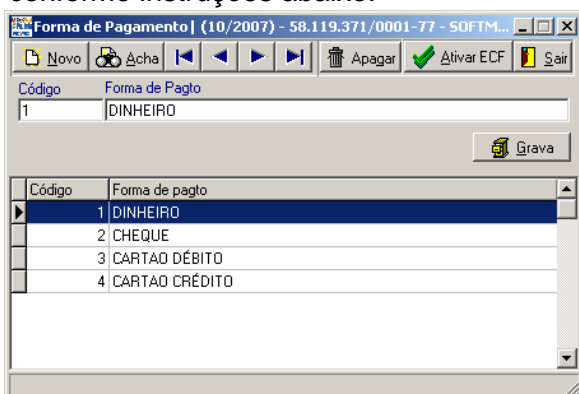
Forma de Pagamento| (10/2007) - 58.119.371/0001-77 - SOFTM...

Novo Acha Apagar Ativar ECF Sair

Código
1

Forma de Pagto
DINHEIRO

Grava

| Código | Forma de pagto |
|---|---|
| 1 | DINHEIRO |
| 2 | CHEQUE |
| 3 | CARTAO DÉBITO |
| 4 | CARTAO CRÉDITO |